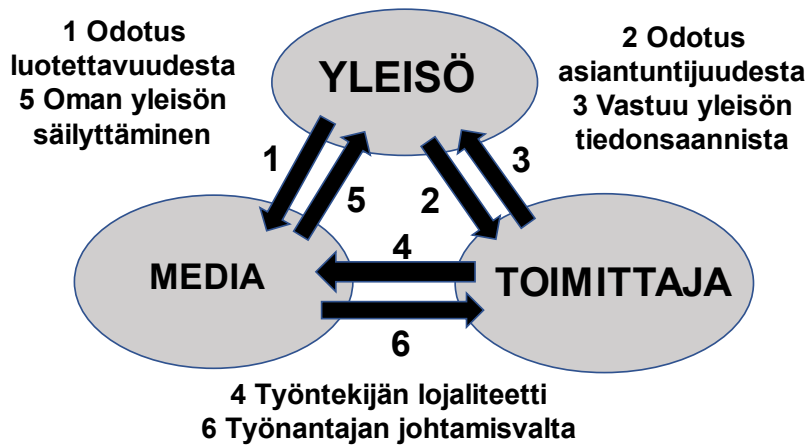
1 Odotus luotettavuudesta
5 Oman yleisön säilyttäminen

YLEISÖ

2 Odotus asiantuntijuudesta
3 Vastuu yleisön tiedonsaannista

1

5

2

3

4

MEDIA

TOIMITTAJA

6

4 Työntekijän lojaliteetti
6 Työnantajan johtamisvalta